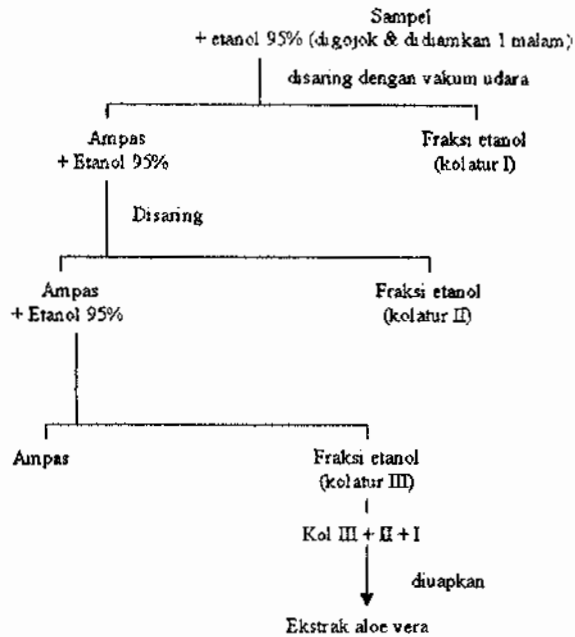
Sampel
+ etanol 95% (digojok & didiamkan 1 malam)

disaring dengan vakum udara

Ampas
+ Etanol 95%

Fraksi etanol
(kolatur I)

Disaring

Ampas
+ Etanol 95%

Fraksi etanol
(kolatur II)

Ampas

Fraksi etanol
(kolatur III)

Kol III + II + I

diuapkan

Ekstrak aloe vera